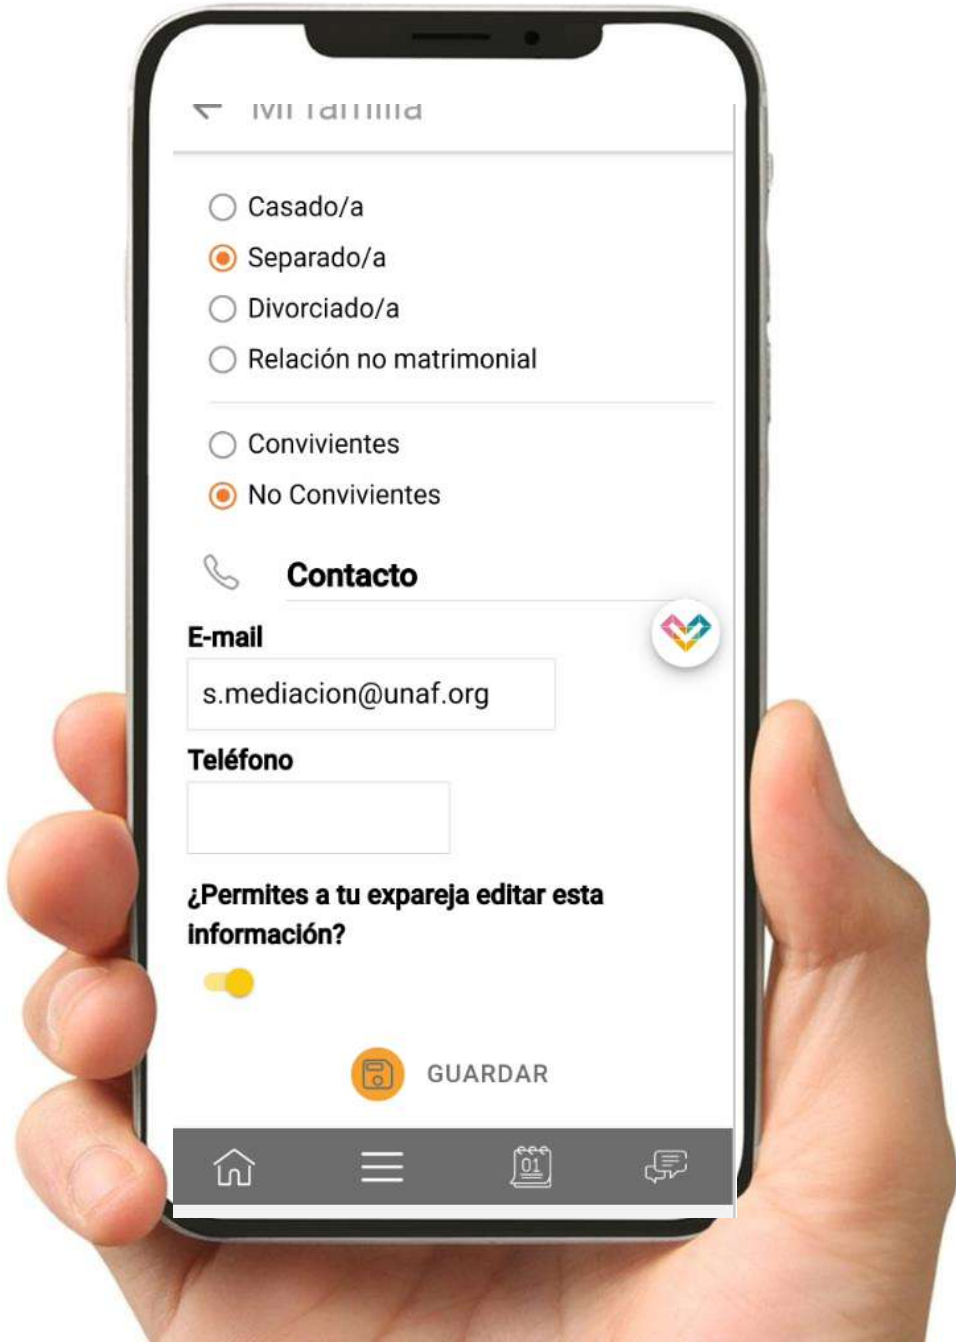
Mi familia

Casado/a
Separado/a
Divorciado/a
Relación no matrimonial

Convivientes
No Convivientes

Contacto

E-mail
s.mediacion@unaf.org

Teléfono

¿Permites a tu expareja editar esta información?

GUARDAR

01